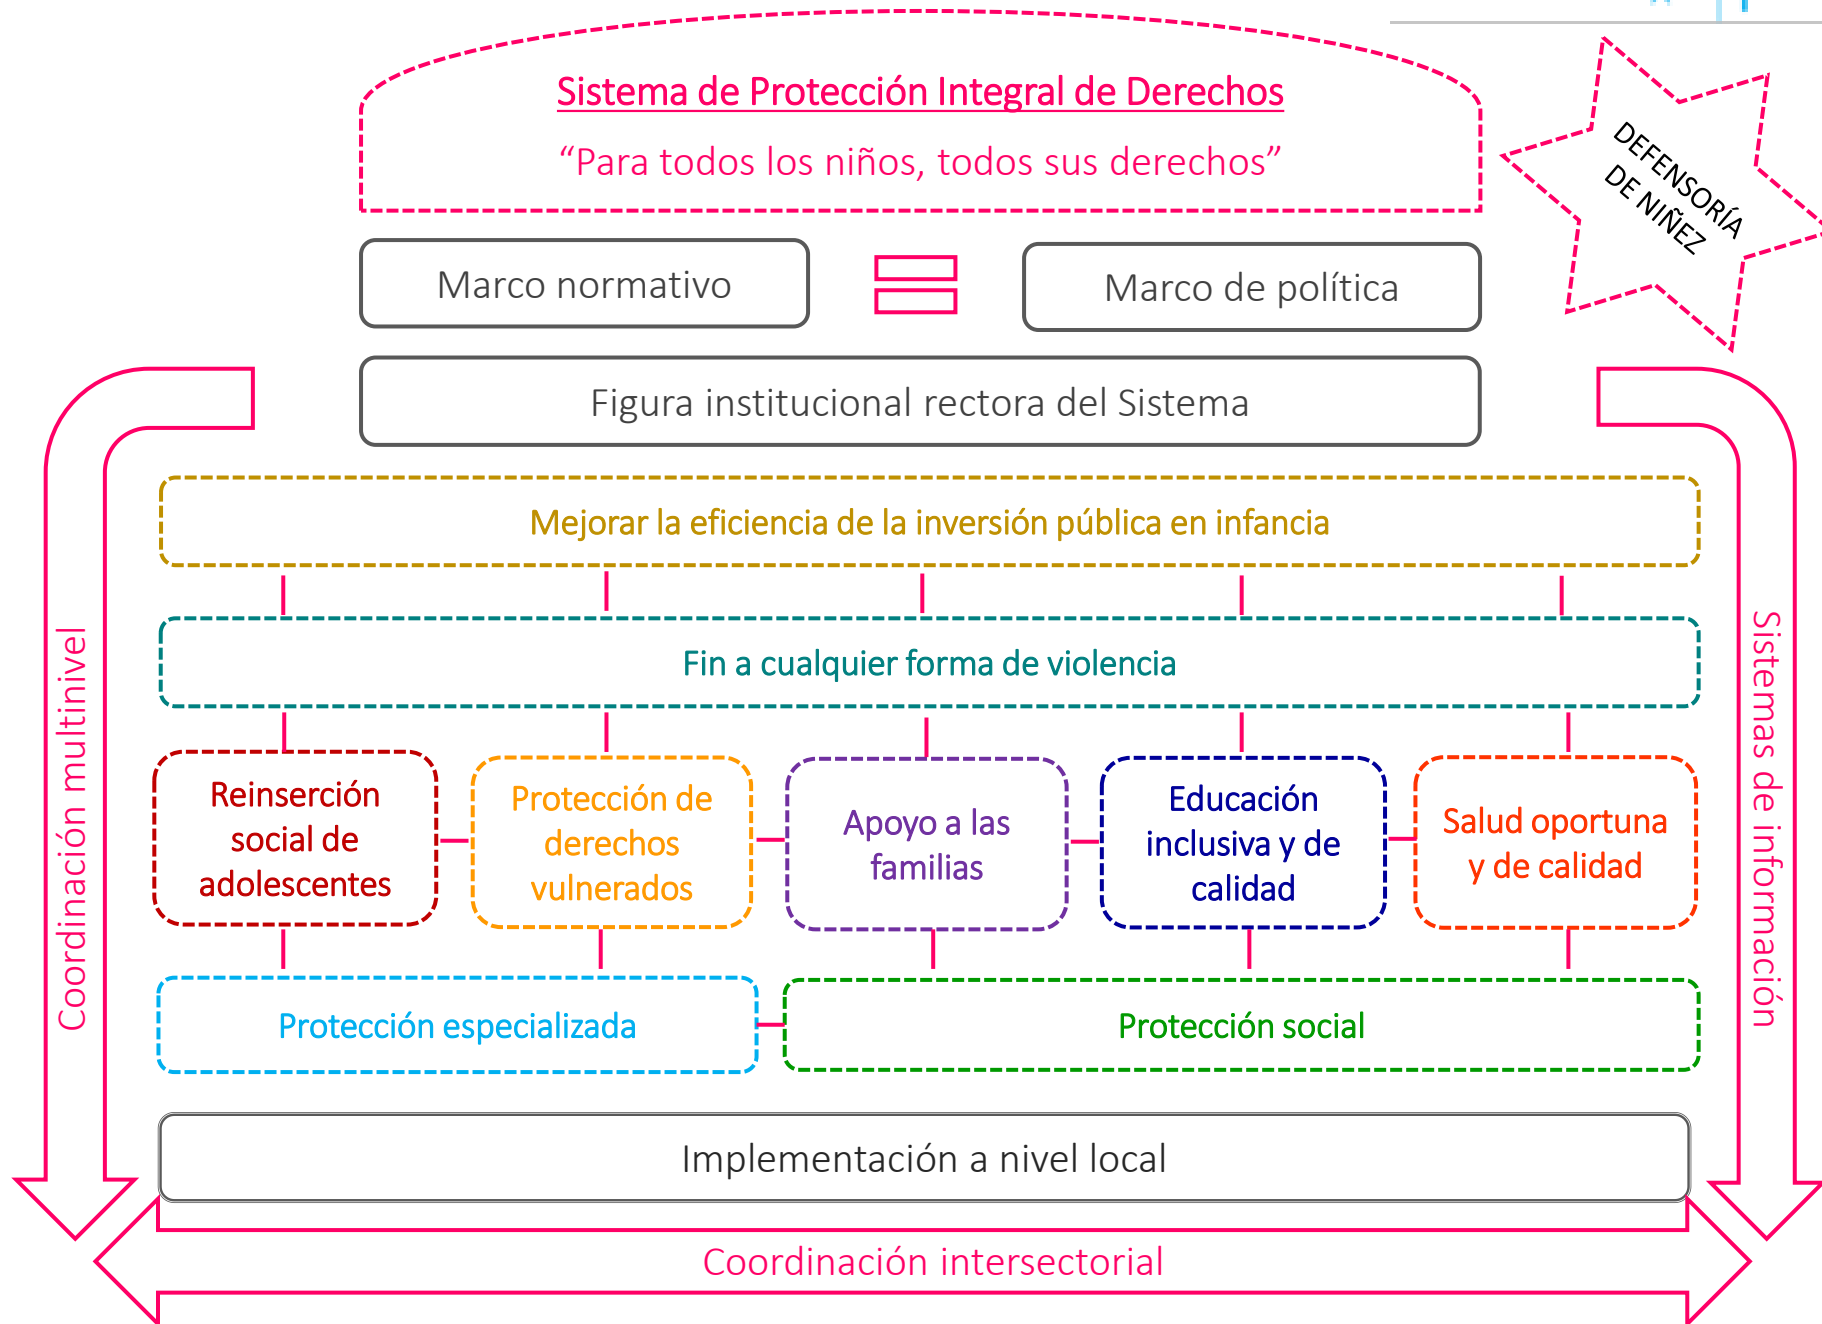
Sistema de Protección Integral de Derechos

“Para todos los niños, todos sus derechos”

DEFENSORÍA DE NIÑEZ

Marco normativo

Marco de política

Figura institucional rectora del Sistema

Coordinación multinivel

Sistemas de información

Mejorar la eficiencia de la inversión pública en infancia

Fin a cualquier forma de violencia

Reinserción social de adolescentes

Protección de derechos vulnerados

Apoyo a las familias

Educación inclusiva y de calidad

Salud oportuna y de calidad

Protección especializada

Protección social

Implementación a nivel local

Coordinación intersectorial